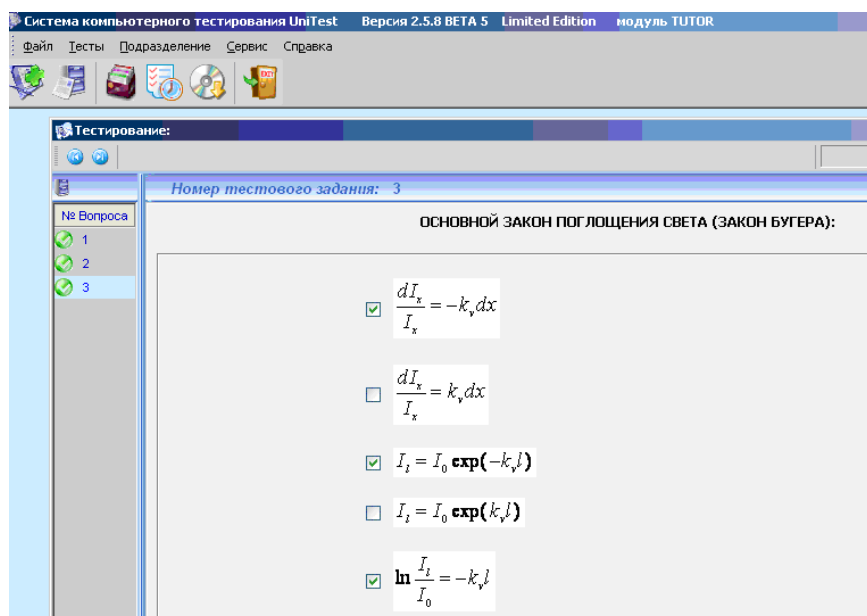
Система компьютерного тестирования UniTest Версия 2.5.8 BETA 5 Limited Edition модуль TUTOR

Файл Тесты Подразделение Сервис Справка

EXIT

Тестирование:

Номер тестового задания: 3

№ Вопроса
1
2
3

ОСНОВНОЙ ЗАКОН ПОГЛОЩЕНИЯ СВЕТА (ЗАКОН БУГЕРА):

☑ $\frac{dI_x}{I_x} = -k_\nu dx$

☐ $\frac{dI_x}{I_x} = k_\nu dx$

☑ $I_l = I_0 \exp(-k_\nu l)$

☐ $I_l = I_0 \exp(k_\nu l)$

☑ $\ln \frac{I_l}{I_0} = -k_\nu l$